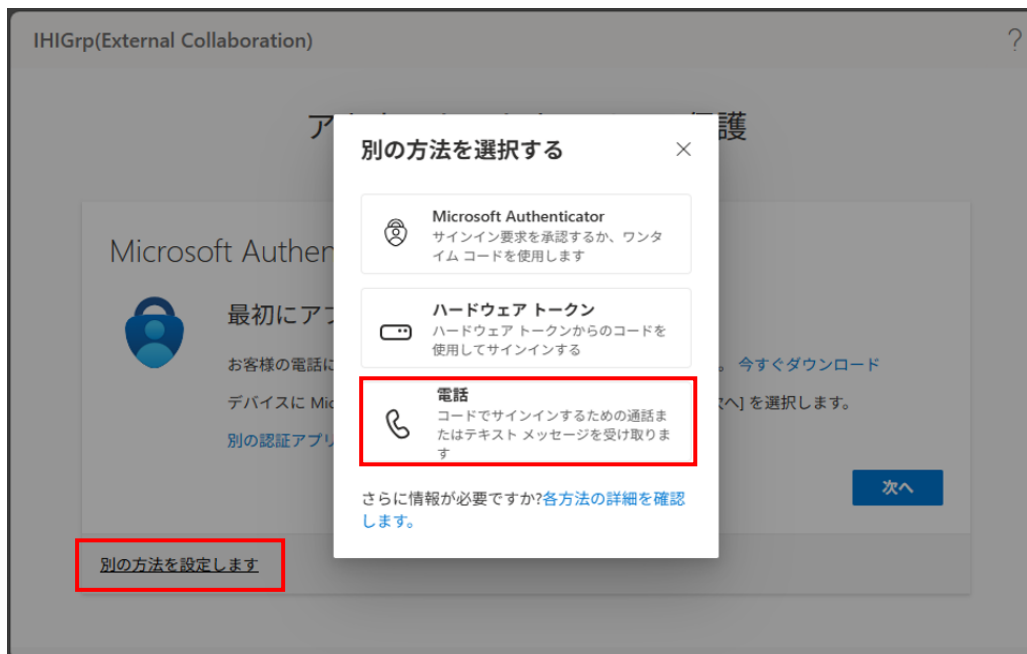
IHIGrp(External Collaboration)

?

ア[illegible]護

Microsoft Authen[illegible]

最初にアプ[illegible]

お客様の電話に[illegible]。今すぐダウンロード

デバイスに Mic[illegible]へ] を選択します。

別の認証アプリ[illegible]

次へ

別の方法を設定します

別の方法を選択する

×

Microsoft Authenticator
サインイン要求を承認するか、ワンタイム コードを使用します

ハードウェア トークン
ハードウェア トークンからのコードを使用してサインインする

電話
コードでサインインするための通話またはテキスト メッセージを受け取ります

さらに情報が必要ですか?各方法の詳細を確認します。